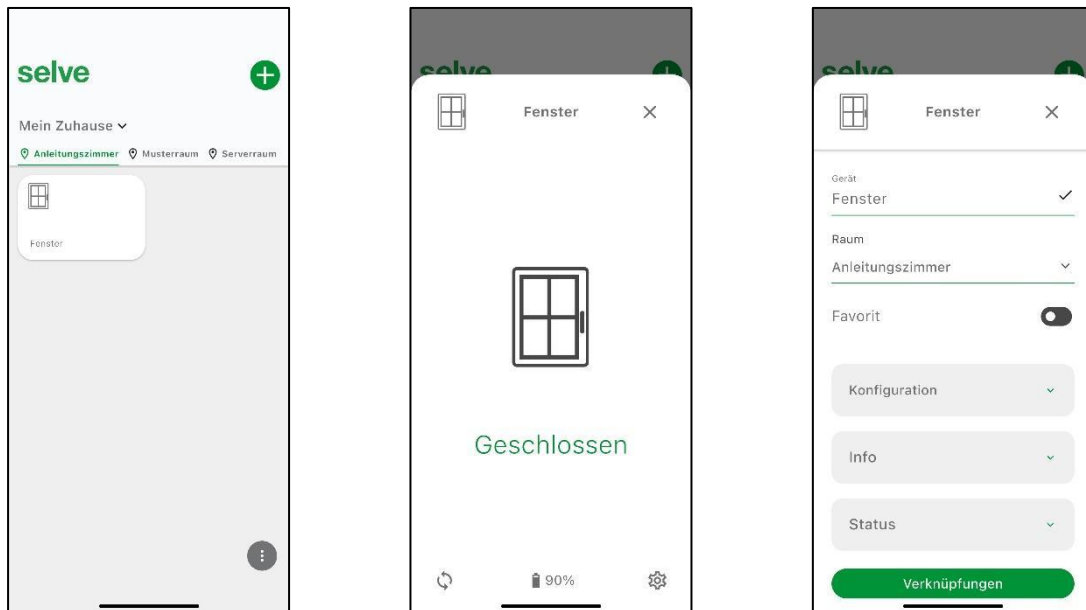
selve

Mein Zuhause

Anleitungszimmer Musterraum Serverraum

Fenster

selve

Fenster

Geschlossen

90%

selve

Fenster

Gerät
Fenster

Raum
Anleitungszimmer

Favorit

Konfiguration

Info

Status

Verknüpfungen